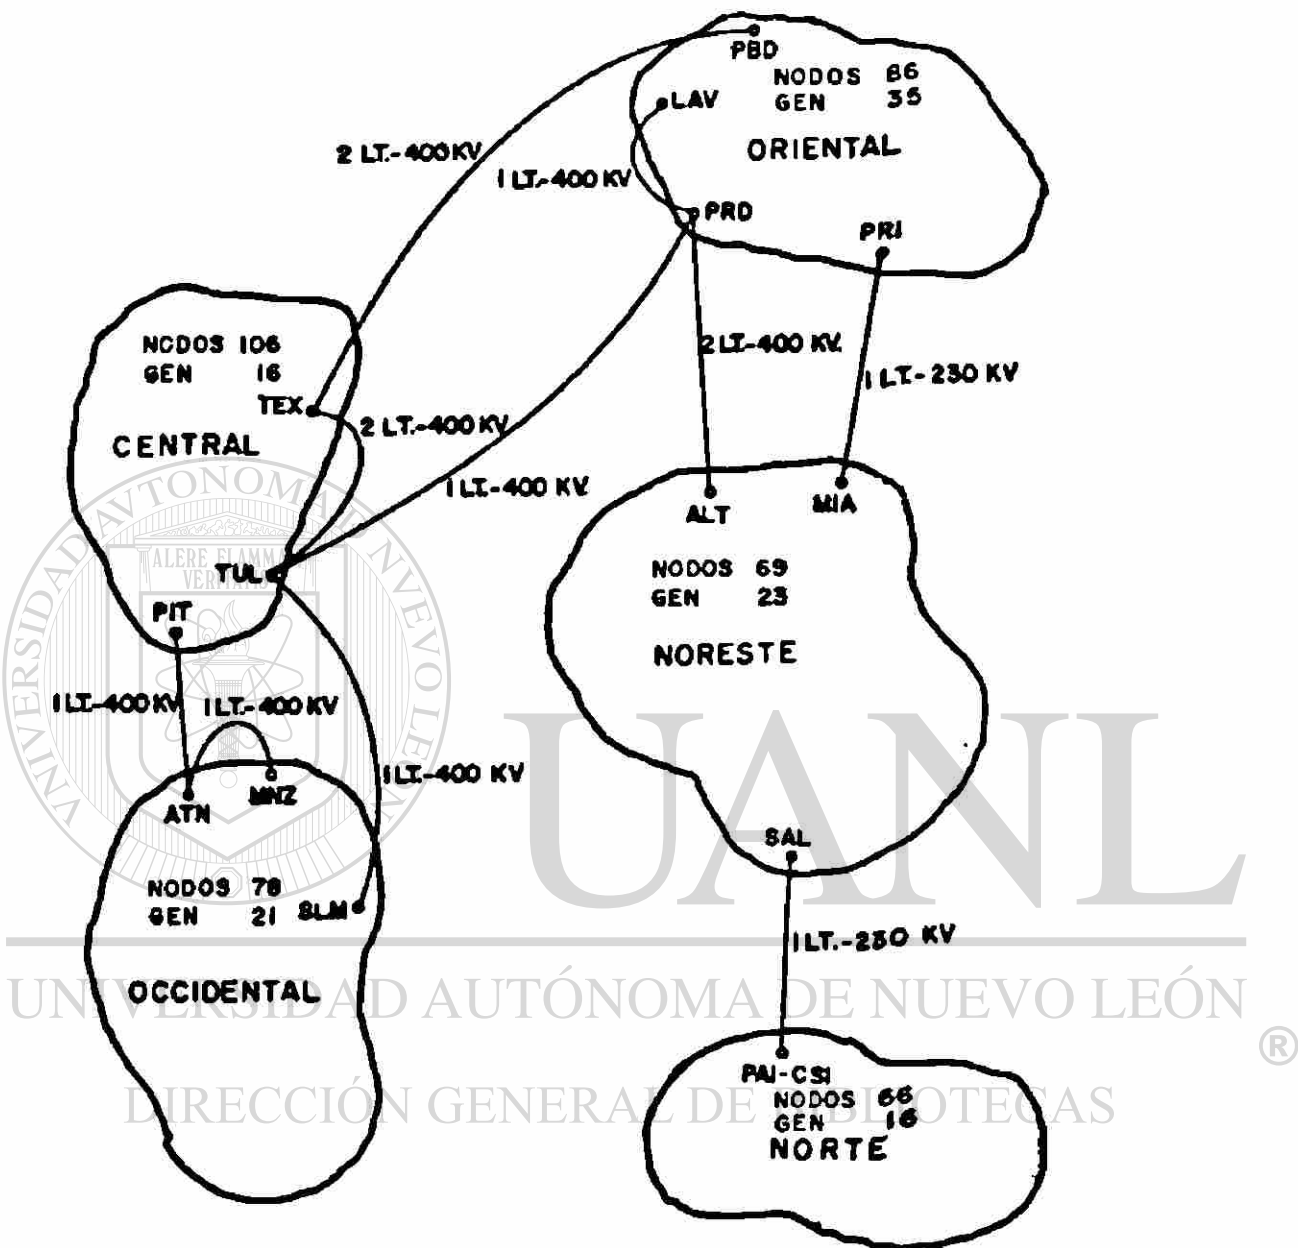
PBD
NODOS 86
GEN 35
LAV
ORIENTAL
2 LT.-400 KV
1 LT.-400 KV
PRD
PRI
NODOS 106
GEN 16
TEX
CENTRAL
2 LT.-400 KV
2 LT.-400 KV.
1 LT.-230 KV
1 LT.-400 KV
ALT
MIA
TUL
NODOS 69
GEN 23
PIT
NORESTE
1 LT.-400 KV
1 LT.-400 KV
ATN
MNZ
1 LT.-400 KV
SAL
NODOS 78
GEN 21
SLM
1 LT.-230 KV
OCCIDENTAL
PAI-CSI
NODOS 66
GEN 16
NORTE
UANL
UNIVERSIDAD AUTÓNOMA DE NUEVO LEÓN
®
DIRECCIÓN GENERAL DE BIBLIOTECAS
UNIVERSIDAD AUTONOMA DE NUEVO LEON
ALERE FLAMMAM VERITATIS